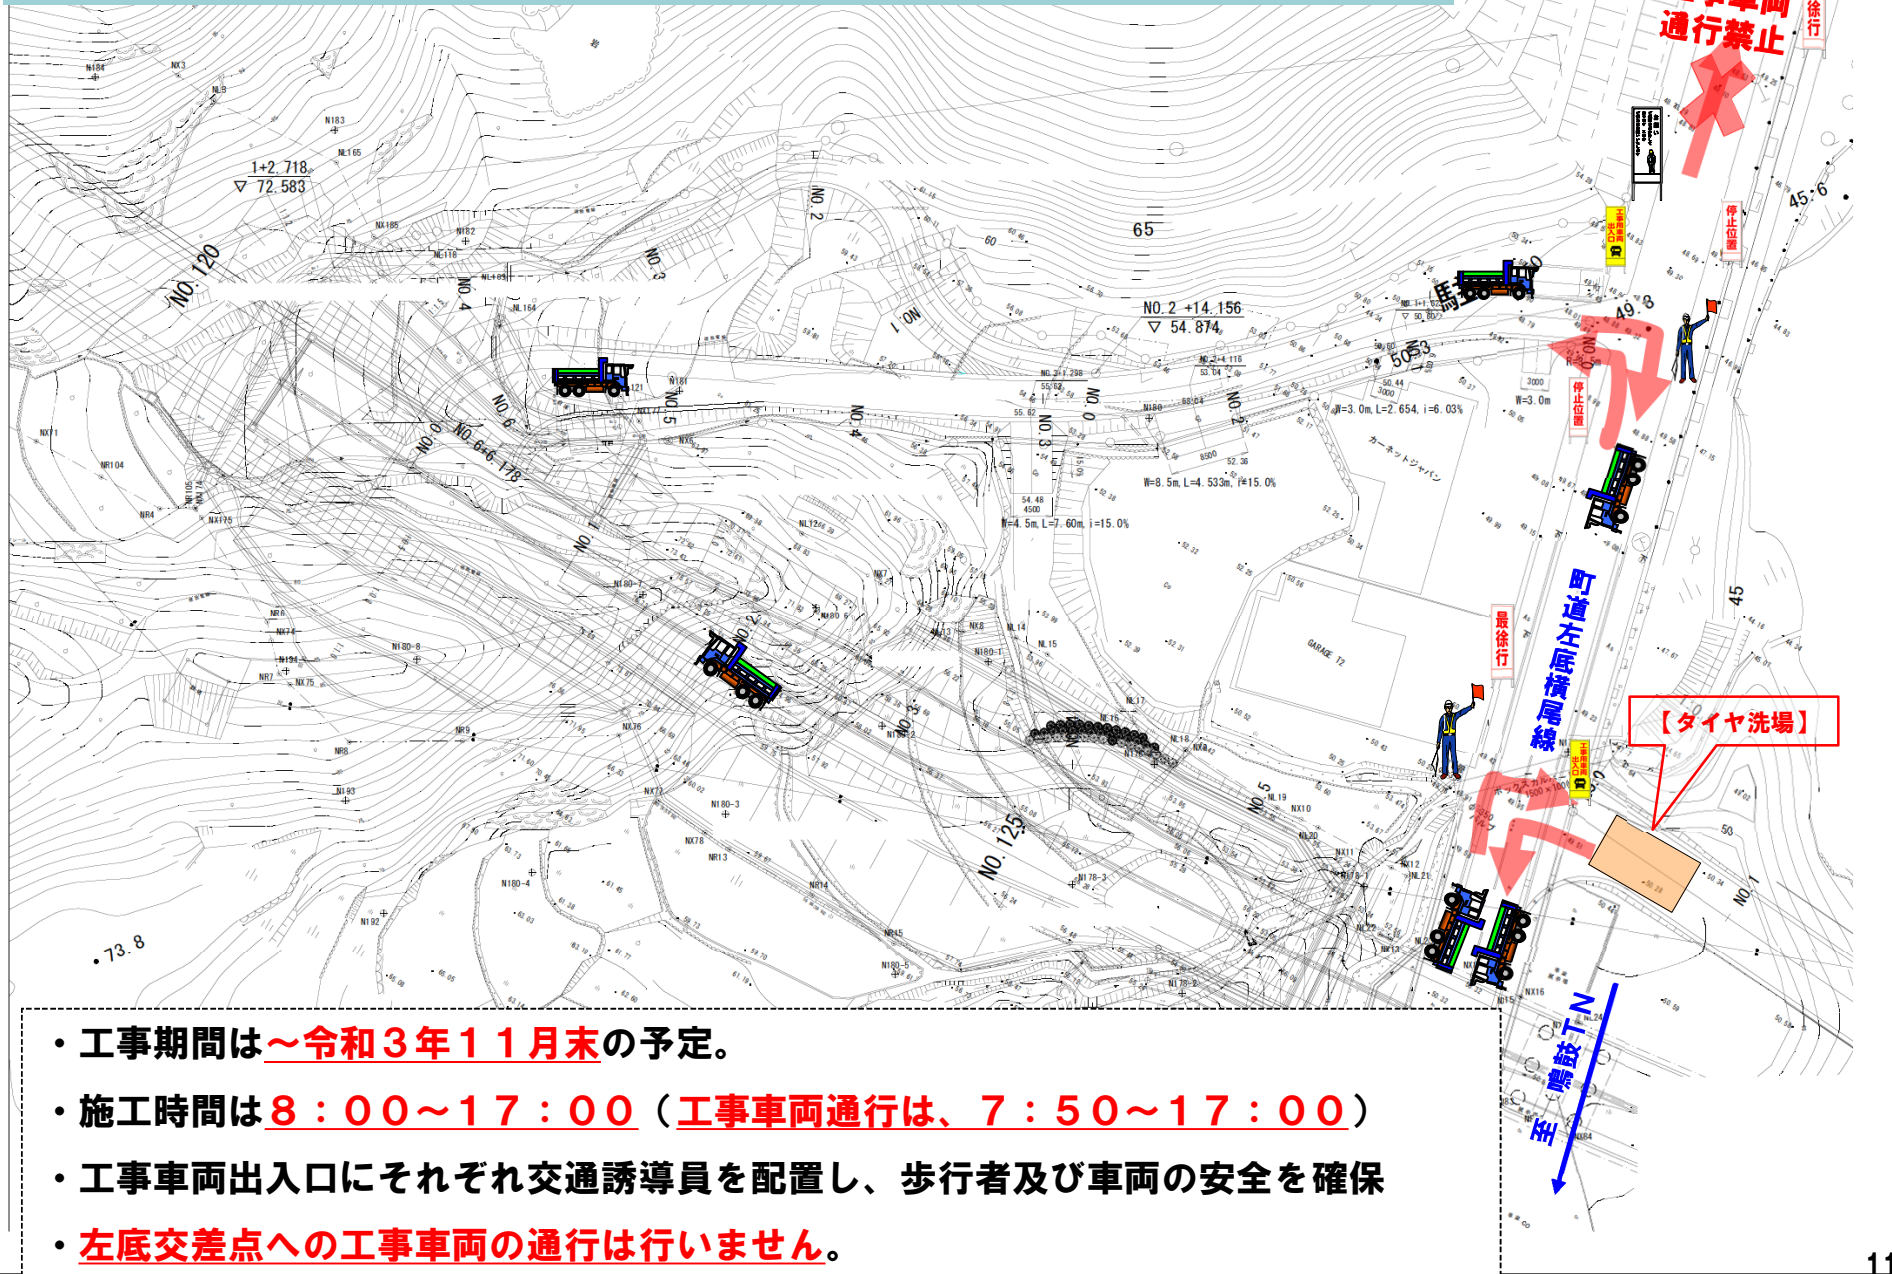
通行禁止

徐行

停止位置

停止位置

最徐行

町道左底横尾線

【タイヤ洗場】

主要地方道

NO.120

1+2.718
▽ 72.583

65

NO.2 +14.156
▽ 54.874

W=3.0m, L=2.654, i=6.03%

W=8.5m, L=4.533m, i=15.0%

W=4.5m, L=7.60m, i=15.0%

W=3.0m

NO.6+6.178

NO.125

カーネットジャパン

GARAGE

45.6

49.8

50.3

45

50

73.8

・工事期間は～令和３年１１月末の予定。

・施工時間は８：００～１７：００（工事車両通行は、７：５０～１７：００）

・工事車両出入口にそれぞれ交通誘導員を配置し、歩行者及び車両の安全を確保

・左底交差点への工事車両の通行は行いません。

11